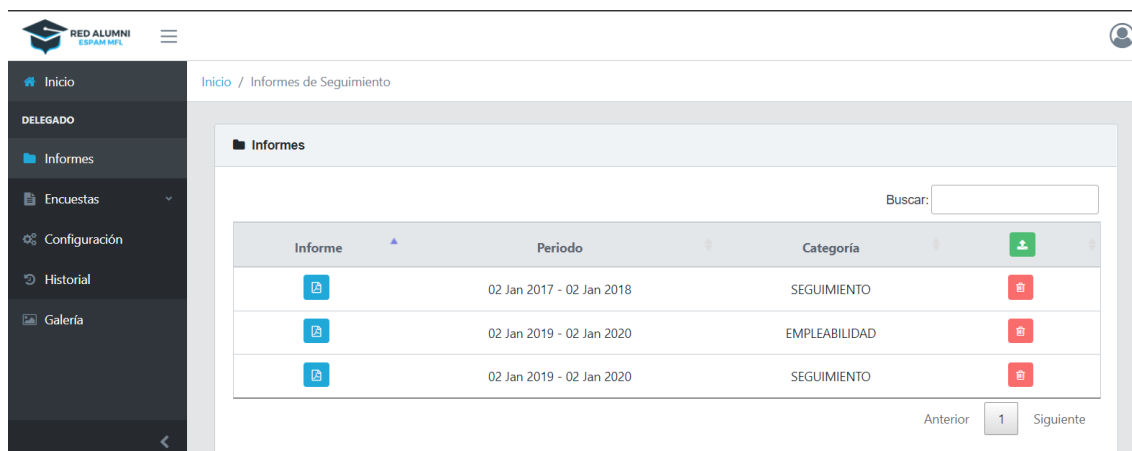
RED ALUMNI
ESPAM MFL

Inicio
DELEGADO
Informes
Encuestas
Configuración
Historial
Galería

Inicio / Informes de Seguimiento

Informes

Buscar:

| Informe | Periodo | Categoría | |
|---|---|---|---|
| | 02 Jan 2017 - 02 Jan 2018 | SEGUIMIENTO | |
| | 02 Jan 2019 - 02 Jan 2020 | EMPLEABILIDAD | |
| | 02 Jan 2019 - 02 Jan 2020 | SEGUIMIENTO | |

Anterior 1 Siguiente